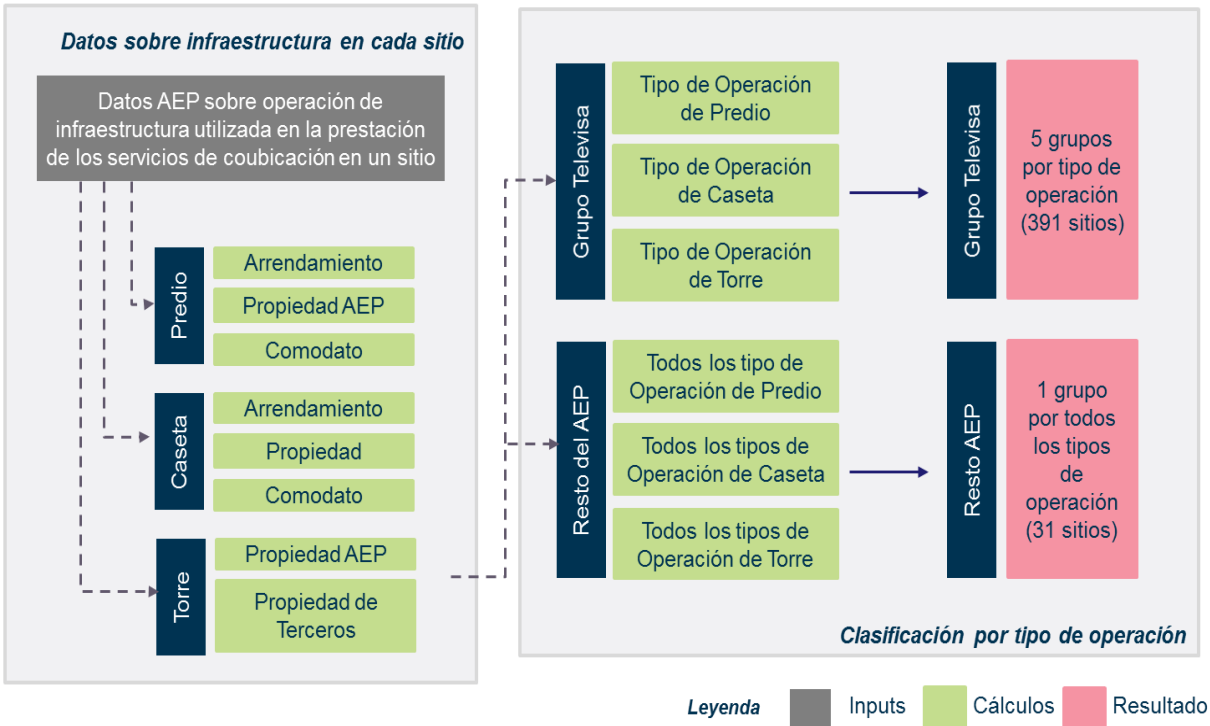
Datos sobre infraestructura en cada sitio

Datos AEP sobre operación de infraestructura utilizada en la prestación de los servicios de coubicación en un sitio

Predio
Arrendamiento
Propiedad AEP
Comodato

Caseta
Arrendamiento
Propiedad
Comodato

Torre
Propiedad AEP
Propiedad de Terceros

Grupo Televisa
Tipo de Operación de Predio
Tipo de Operación de Caseta
Tipo de Operación de Torre

Grupo Televisa
5 grupos por tipo de operación (391 sitios)

Resto del AEP
Todos los tipo de Operación de Predio
Todos los tipos de Operación de Caseta
Todos los tipos de Operación de Torre

Resto AEP
1 grupo por todos los tipos de operación (31 sitios)

Clasificación por tipo de operación

Leyenda Inputs Cálculos Resultado